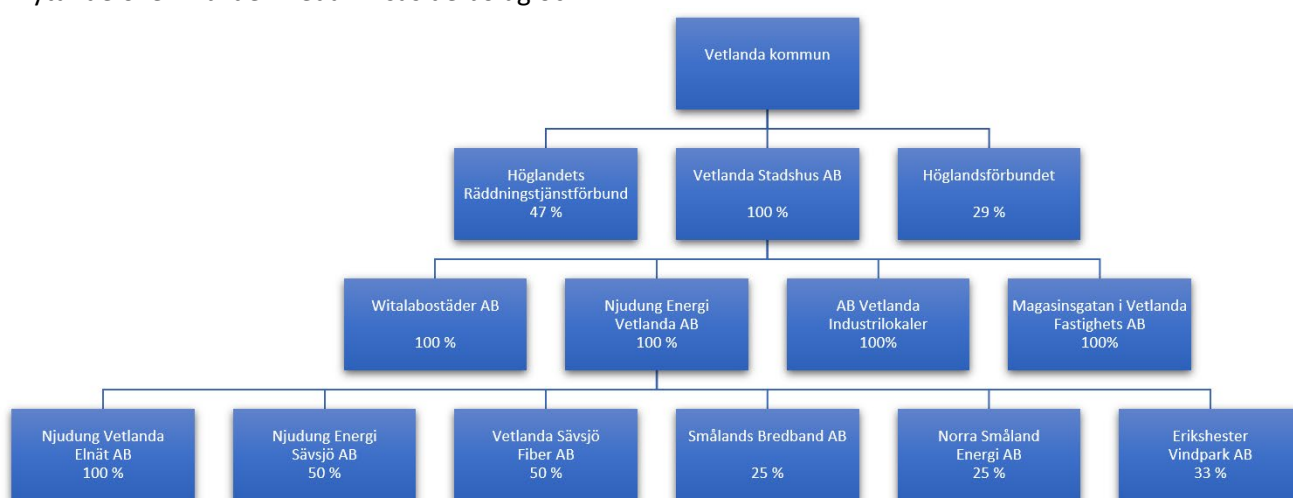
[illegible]

Vetlanda kommun

Höglandets Räddningstjänstförbund 47 %

Vetlanda Stadshus AB

100 %

Höglandsförbundet

29 %

Witalabostäder AB

100 %

Njudung Energi Vetlanda AB 100 %

AB Vetlanda Industrilokaler 100%

Magasinsgatan i Vetlanda Fastighets AB 100%

Njudung Vetlanda Elnät AB 100 %

Njudung Energi Sävsjö AB 50 %

Vetlanda Sävsjö Fiber AB 50 %

Smålands Bredband AB

25 %

Norra Småland Energi AB 25 %

Erikshester Vindpark AB 33 %